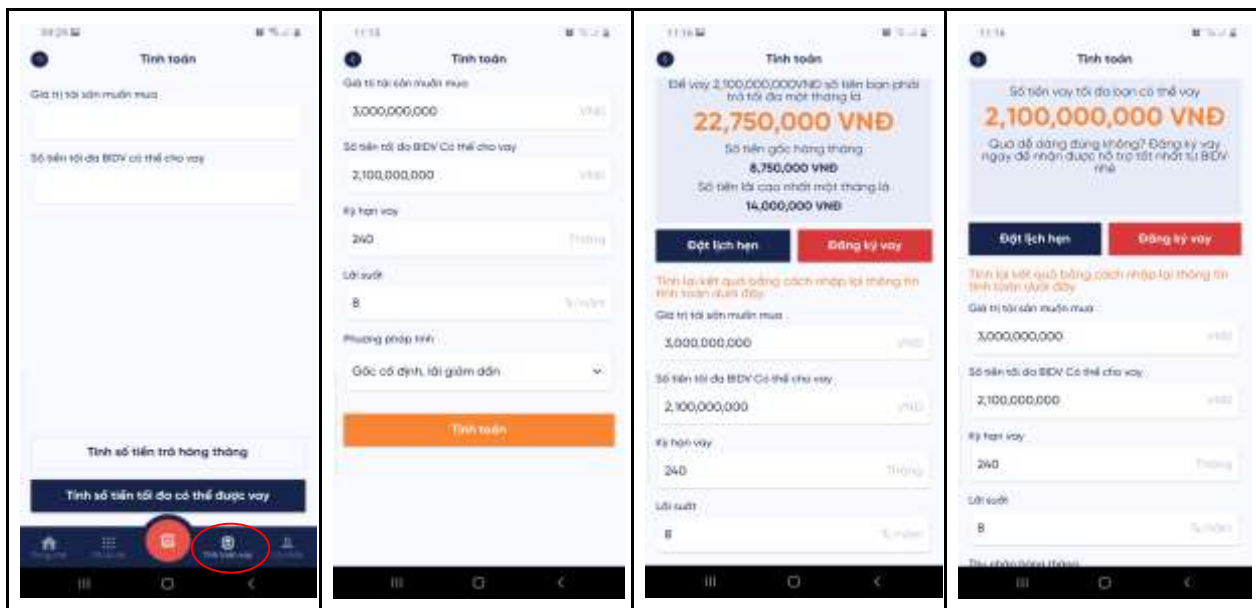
Tính toán

Giá trị tài sản muốn mua

Số tiền tối đa BIDV có thể cho vay

Tính số tiền trả hàng tháng

Tính số tiền tối đa có thể được vay

Tính khoản vay

Tính toán

Giá trị tài sản muốn mua

3,000,000,000 VNĐ

Số tiền tối đa BIDV Có thể cho vay

2,100,000,000 VNĐ

Kỳ hạn vay

240 Tháng

Lãi suất

8 %/năm

Phương pháp tính

Gốc cố định, lãi giảm dần

Tính toán

Tính toán

Để vay 2,100,000,000VNĐ số tiền bạn phải trả tối đa một tháng là

22,750,000 VNĐ

Số tiền gốc hàng tháng

8,750,000 VNĐ

Số tiền lãi cao nhất một tháng là

14,000,000 VNĐ

Đặt lịch hẹn

Đăng ký vay

Tính lại kết quả bằng cách nhập lại thông tin tính toán dưới đây

Giá trị tài sản muốn mua

3,000,000,000 VNĐ

Số tiền tối đa BIDV Có thể cho vay

2,100,000,000 VNĐ

Kỳ hạn vay

240 Tháng

Lãi suất

8 %/năm

Tính toán

Số tiền vay tối đa bạn có thể vay

2,100,000,000 VNĐ

Quá dễ dàng đúng không? Đăng ký vay ngay để nhận được hỗ trợ tốt nhất từ BIDV nhé

Đặt lịch hẹn

Đăng ký vay

Tính lại kết quả bằng cách nhập lại thông tin tính toán dưới đây

Giá trị tài sản muốn mua

3,000,000,000 VNĐ

Số tiền tối đa BIDV Có thể cho vay

2,100,000,000 VNĐ

Kỳ hạn vay

240 Tháng

Lãi suất

8 %/năm

Thu nhập hàng tháng